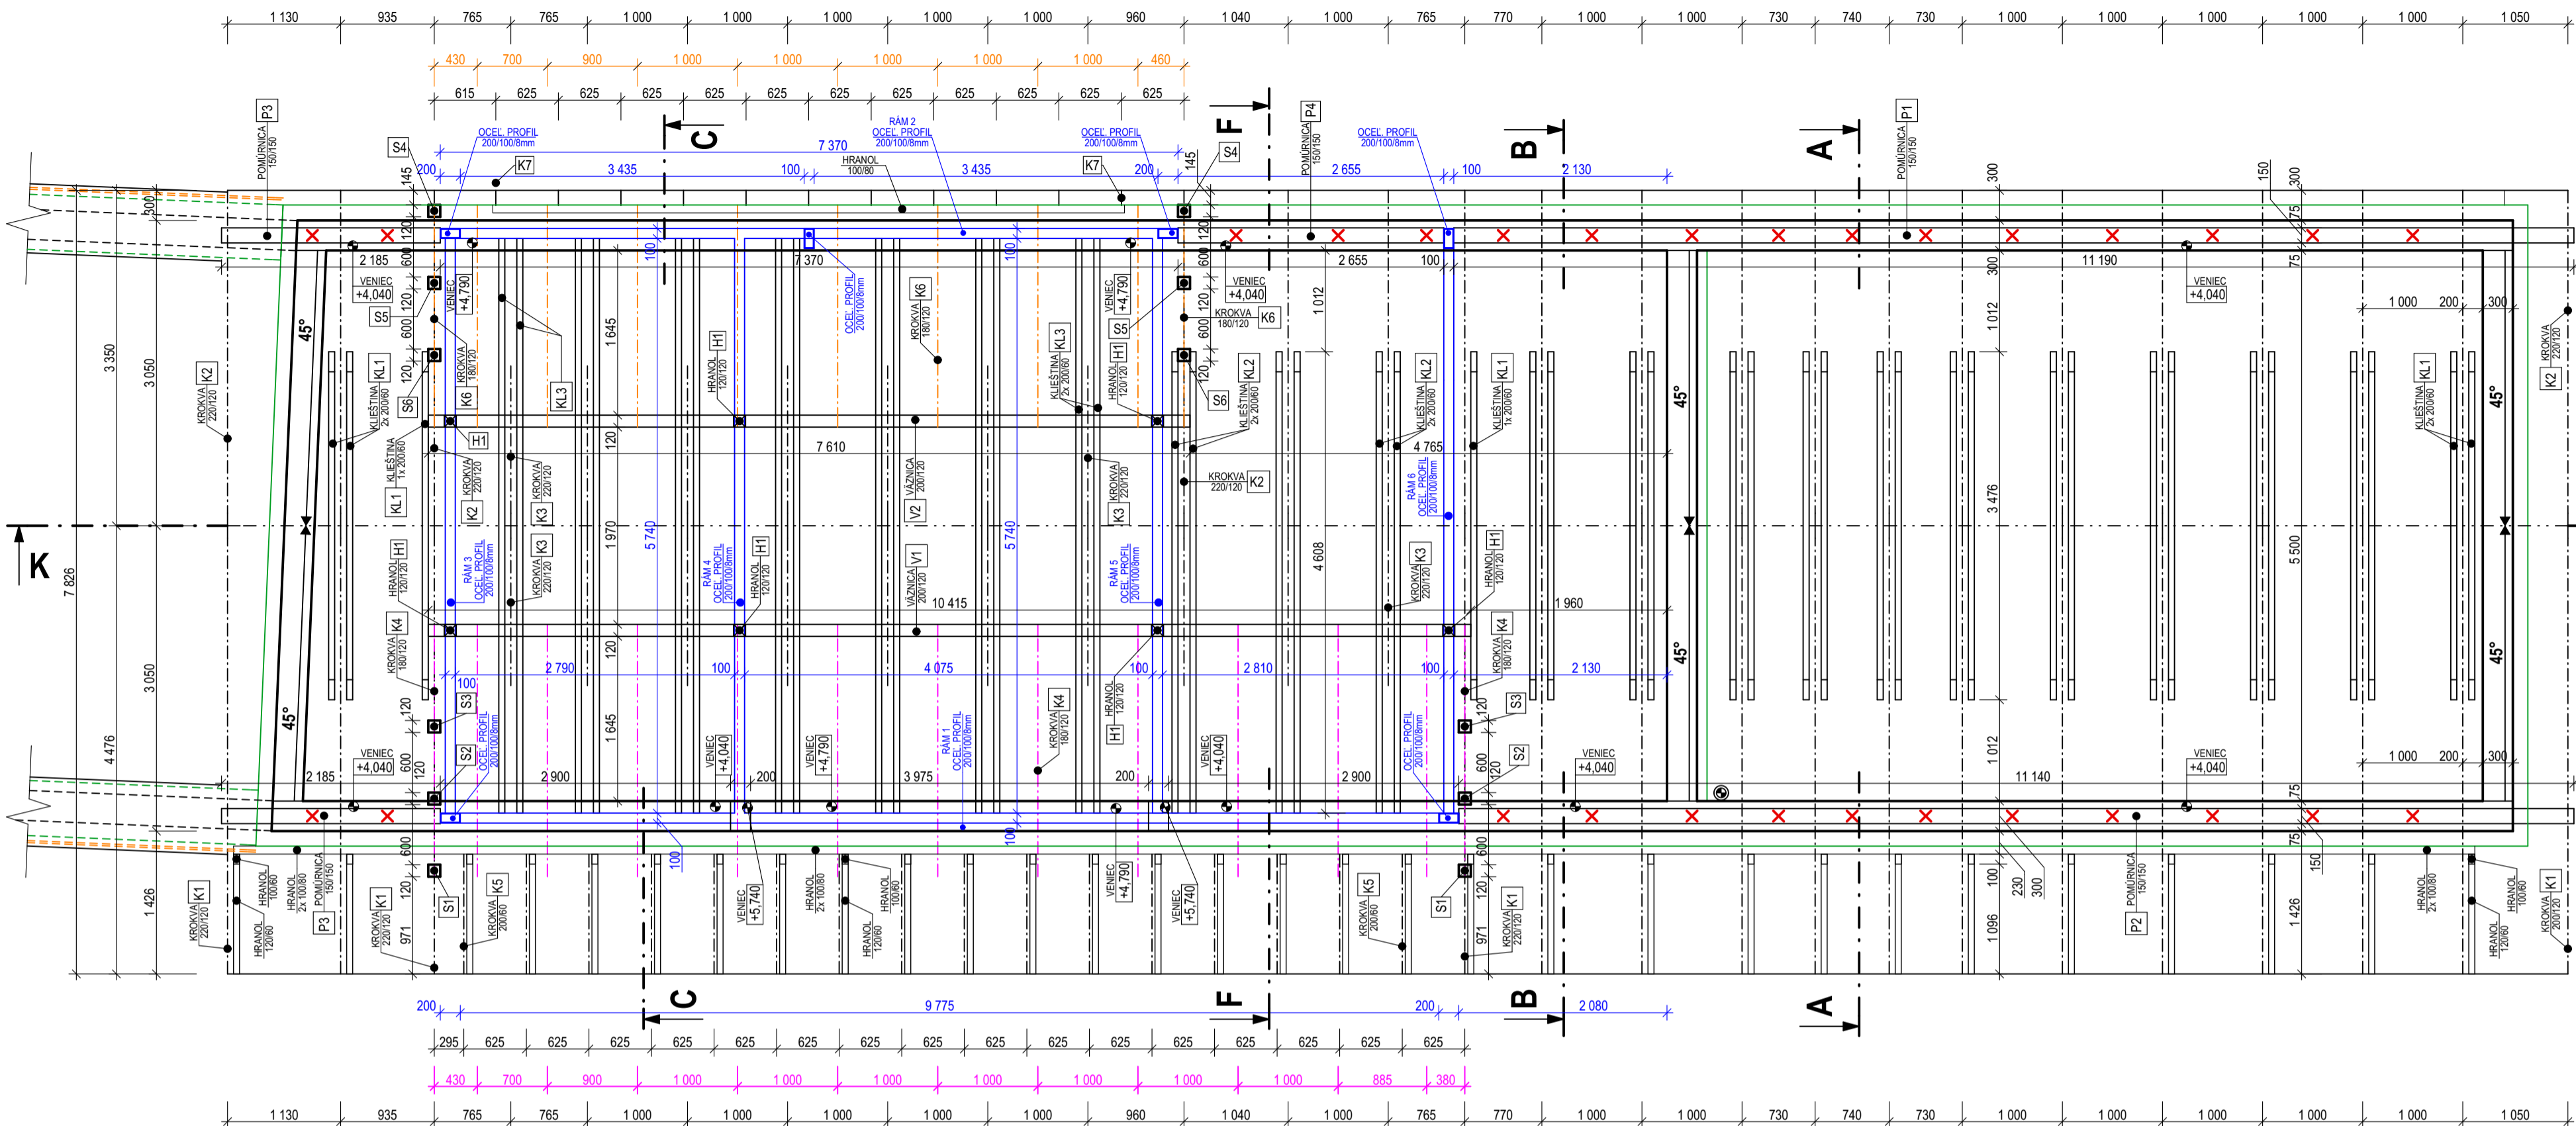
1 130 935 765 765 1 000 1 000 1 000 1 000 1 000 960 1 040 1 000 765 770 1 000 1 000 730 740 730 1 000 1 000 1 000 1 000 1 000 1 050

430 700 900 1 000 1 000 1 000 1 000 1 000 460

615 625 625 625 625 625 625 625 625 625 625 625

C F B A

P3 POMÚRNICA 150/150
P4 POMÚRNICA 150/150
P1 POMÚRNICA 150/150

S4 K7 OCEL. PROFIL 200/100/8mm
RÁM 2 OCEL. PROFIL 200/100/8mm
OCEL. PROFIL 200/100/8mm
7 370
HRANOL 100/80
3 435 100 3 435
K7 S4
200 200 145 145
2 655 100 2 130
OCEL. PROFIL 200/100/8mm

2 185 7 370 2 655 100 11 190
VENIEC +4,040
VENIEC +4,040
VENIEC +4,040
S5 S5 K6 K6
KROKVA 180/120
KL1 KL3 KL2 KL1 KL2 KL1
KLIEŠTINA 2x 200/60
KLIEŠTINA 1x 200/60
S6 S6
H1 H1 H1 H1 H1
HRANOL 120/120
KROKVA 220/120
K2 K2 K2
K3 K3 K3 K3
V2 V1
VÁZNICA 200/120
7 610 4 765
10 415 1 960
RÁM 3 OCEL. PROFIL 200/100/8mm
RÁM 4 OCEL. PROFIL 200/100/8mm
RÁM 5 OCEL. PROFIL 200/100/8mm
RÁM 6 OCEL. PROFIL 200/100/8mm
OCEL. PROFIL 200/100/8mm
RÁM 1 OCEL. PROFIL 200/100/8mm
K4 K4 K4
KROKVA 180/120
3 350 3 050 3 050 7 826 4 476 1 426
K
45° 45° 45° 45° 45° 45°
1 645 1 970 1 645 5 740 5 740 4 608 3 476 5 500 1 012 1 012
2 790 100 4 075 100 2 810 100 2 130
S3 S3 S2 S2
VENIEC +4,790
VENIEC +4,040
2 185 2 900 200 3 975 200 2 900 11 140
1 000 200 300 1 000 200 300
S1 S1 K1 K1 K5 K5
KROKVA 220/120
KROKVA 200/60
HRANOL 100/60
HRANOL 2x 100/80
HRANOL 120/60
VENIEC +5,740
P2 POMÚRNICA 150/150
600 120 971 1 096 230 300 150 75 100

200 9 775 200 2 080

295 625 625 625 625 625 625 625 625 625 625 625 625 625 625 625 625

430 700 900 1 000 1 000 1 000 1 000 1 000 1 000 1 000 885 380

1 130 935 765 765 1 000 1 000 1 000 1 000 1 000 960 1 040 1 000 765 770 1 000 1 000 730 740 730 1 000 1 000 1 000 1 000 1 000 1 050